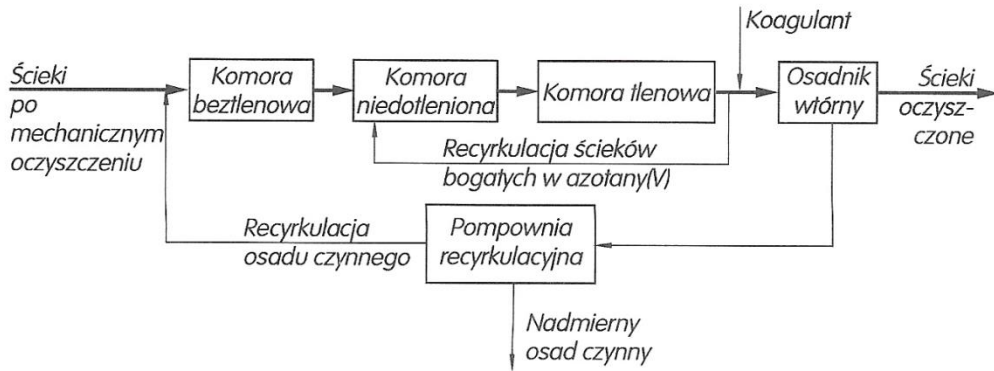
Koagulant

Ścieki po mechanicznym oczyszczeniu

Komora beztlenowa

Komora niedotleniona

Komora tlenowa

Osadnik wtórny

Ścieki oczyszczone

Recyrkulacja ścieków bogatych w azotany(V)

Recyrkulacja osadu czynnego

Pompownia recyrkulacyjna

Nadmierny osad czynny